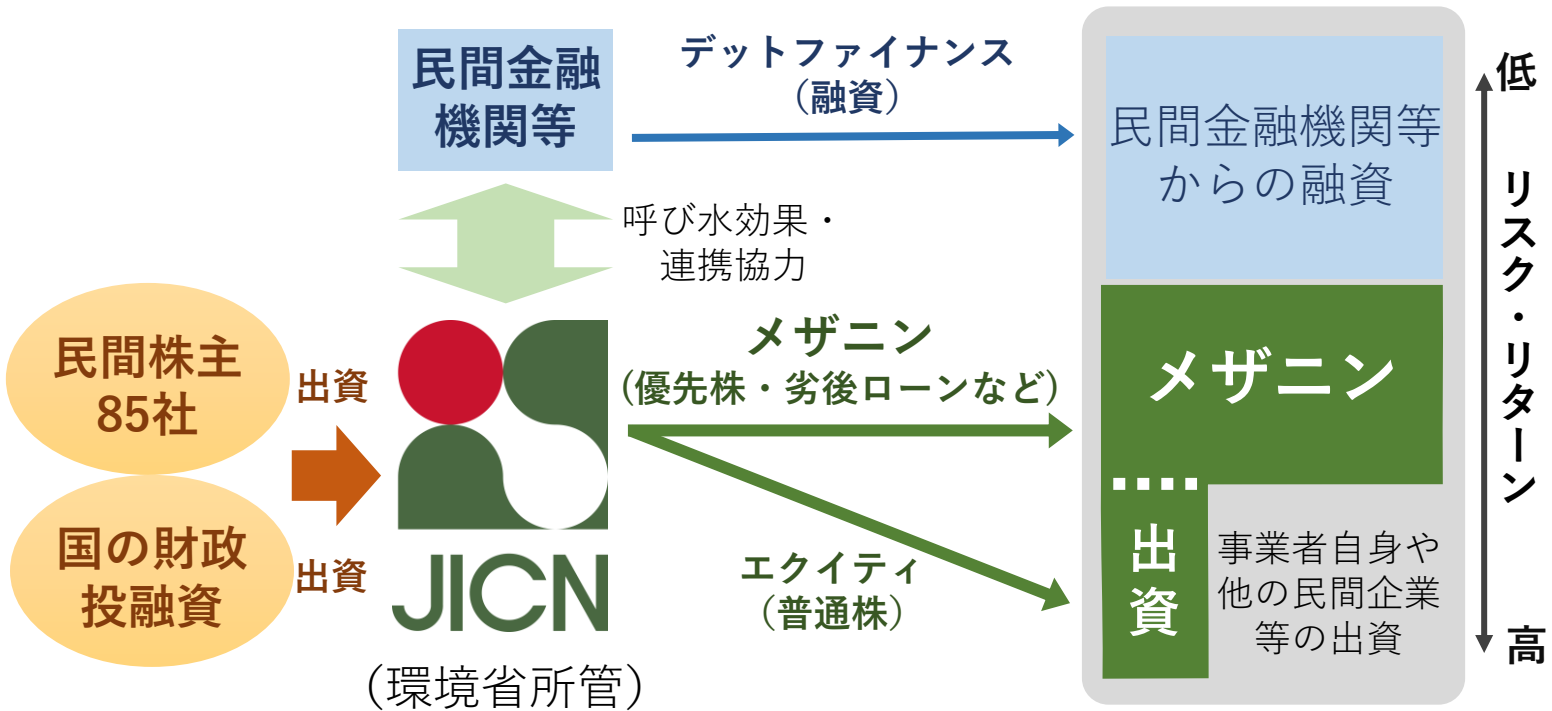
民間金融機関等

デットファイナンス
（融資）

民間金融機関等からの融資

低

リスク・リターン

高

呼び水効果・連携協力

民間株主85社

出資

国の財政投融資

出資

JICN

（環境省所管）

メザニン
（優先株・劣後ローンなど）

エクイティ
（普通株）

メザニン

出資

事業者自身や他の民間企業等の出資